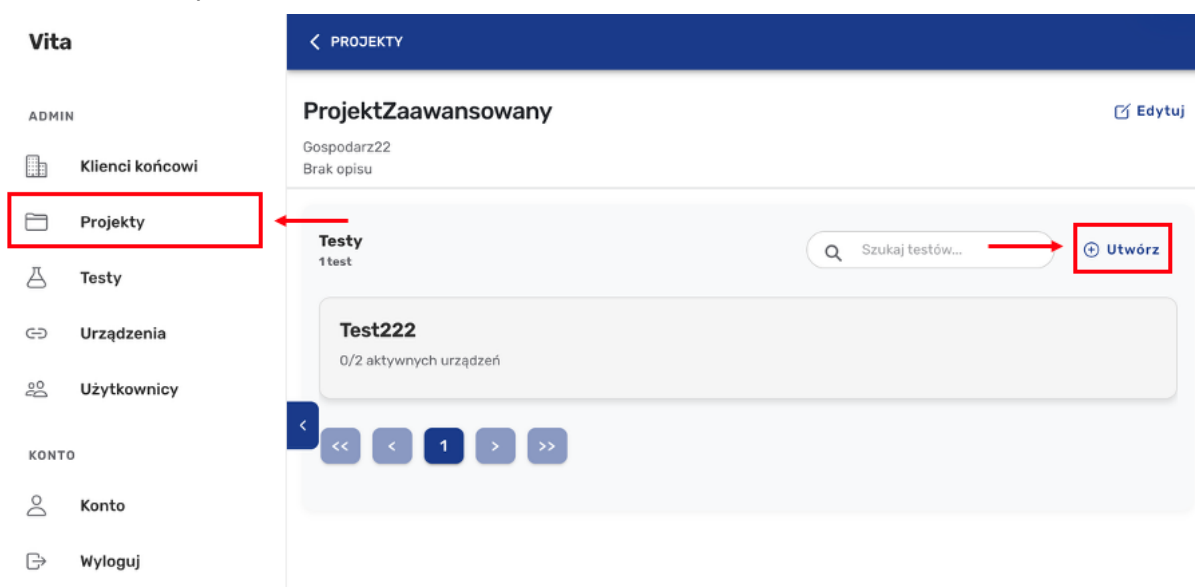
Vita

ADMIN

Klienci końcowi

Projekty

Testy

Urządzenia

Użytkownicy

KONTO

Konto

Wyloguj

< PROJEKTY

ProjektZaawansowany

Edytuj

Gospodarz22
Brak opisu

Testy
1 test

Szukaj testów...

Utwórz

Test222
0/2 aktywnych urządzeń

<< < 1 > >>